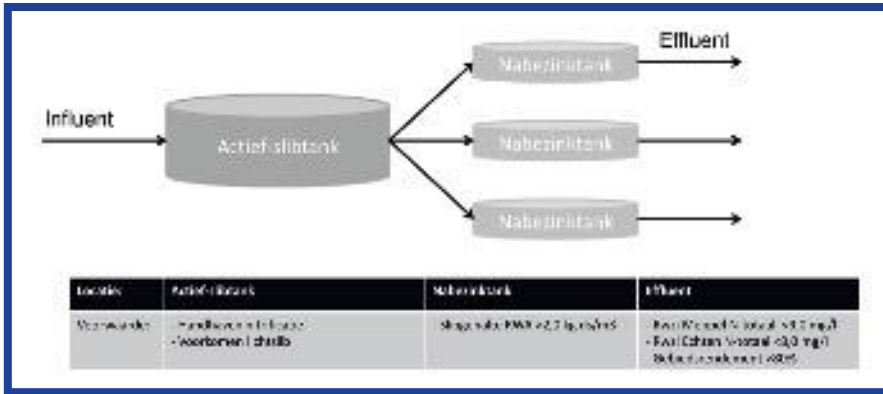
Effluent

Influent

Actief-slibtank

Nabezinktank

Nabezinktank

Nabezinktank

| Locatie | Actief-slibtank | Nabezinktank | Effluent |
|---|---|---|---|
| Voorwaarde | - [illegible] <br> - Voorkomen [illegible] | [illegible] | - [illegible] N-totaal <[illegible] mg/l <br> - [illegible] N-totaal <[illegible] mg/l <br> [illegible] |